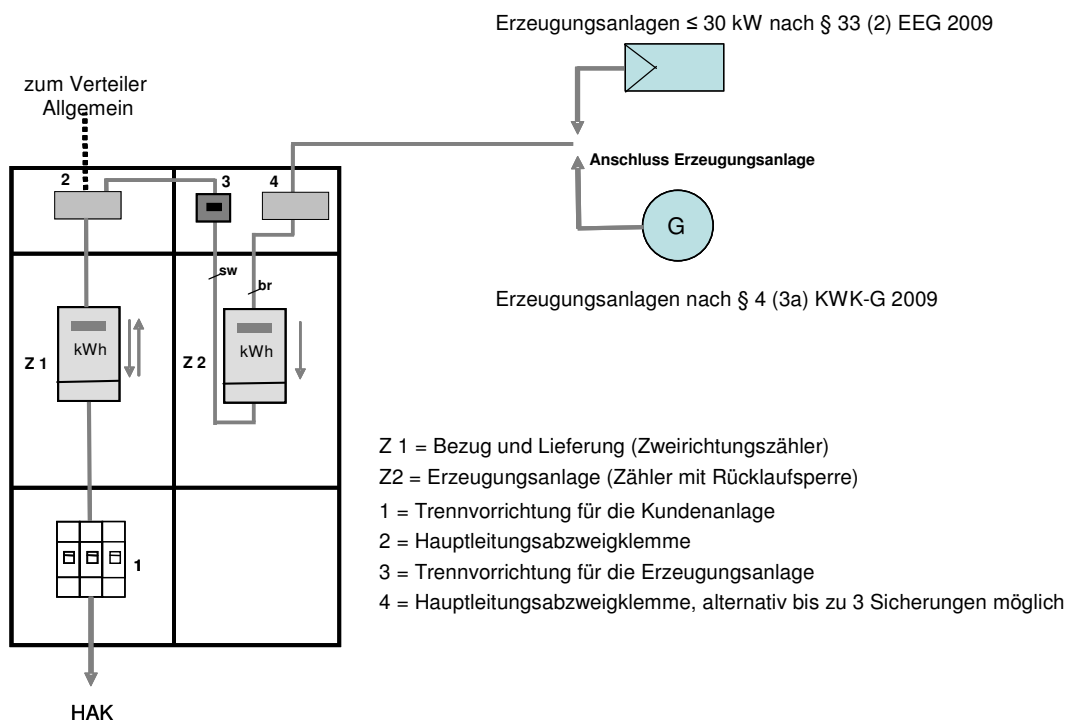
Erzeugungsanlagen ≤ 30 kW nach § 33 (2) EEG 2009

zum Verteiler Allgemein

Anschluss Erzeugungsanlage

2

3

4

G

sw

br

Erzeugungsanlagen nach § 4 (3a) KWK-G 2009

kWh

Z 1

kWh

Z 2

Z 1 = Bezug und Lieferung (Zweirichtungszähler)

Z2 = Erzeugungsanlage (Zähler mit Rücklaufsperre)

1 = Trennvorrichtung für die Kundenanlage

2 = Hauptleitungsabzweigklemme

3 = Trennvorrichtung für die Erzeugungsanlage

4 = Hauptleitungsabzweigklemme, alternativ bis zu 3 Sicherungen möglich

1

HAK